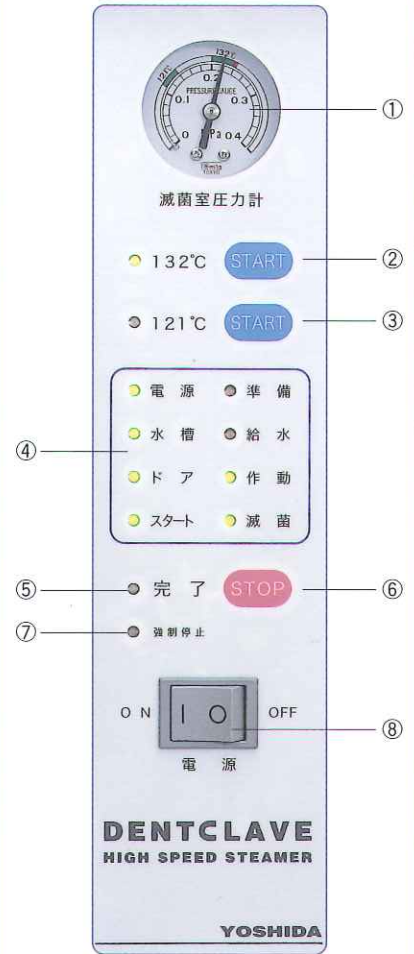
121°C 132°C
PRESSURE GAUGE
0.1 0.2 0.3
0 MPa 0.4
①
滅菌室圧力計

132℃ START ②

121℃ START ③

電源 準備
水槽 給水
ドア 作動
スタート 滅菌
④

⑤ 完了 STOP ⑥
⑦ 強制停止

ON | O OFF ⑧
電源

DENTCLAVE
HIGH SPEED STEAMER

YOSHIDA